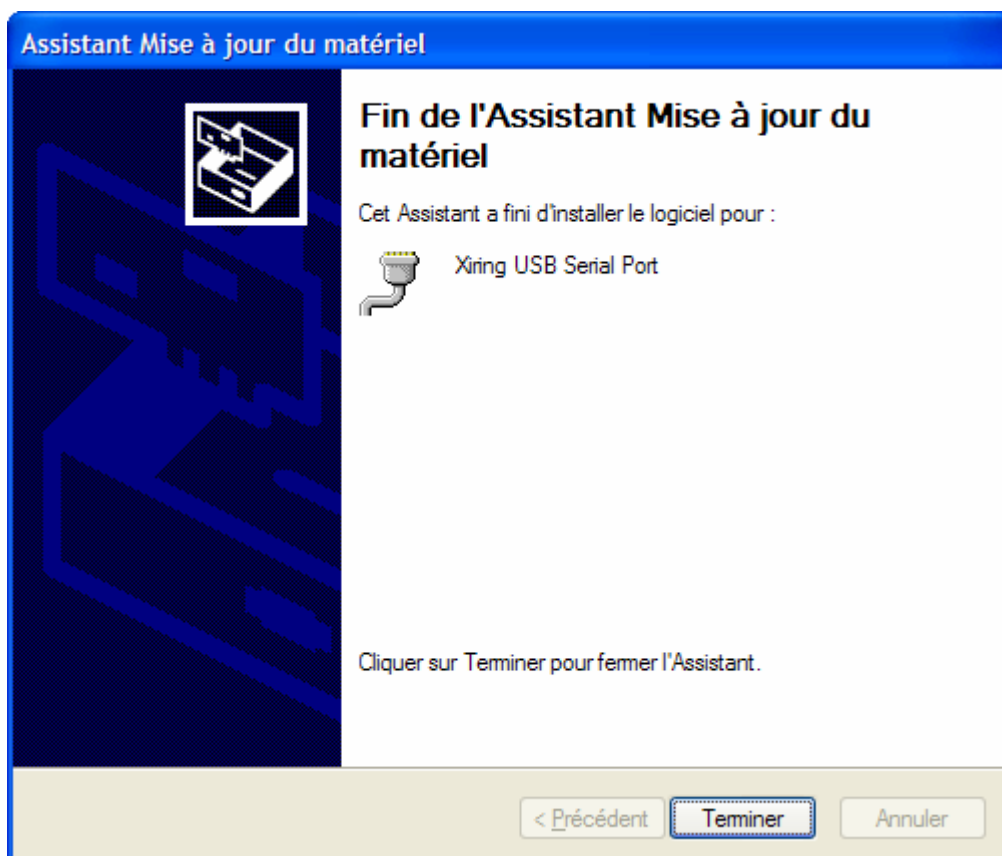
Assistant Mise à jour du matériel

Fin de l'Assistant Mise à jour du matériel

Cet Assistant a fini d'installer le logiciel pour :

Xiring USB Serial Port

Cliquer sur Terminer pour fermer l'Assistant.

< Précédent | Terminer | Annuler